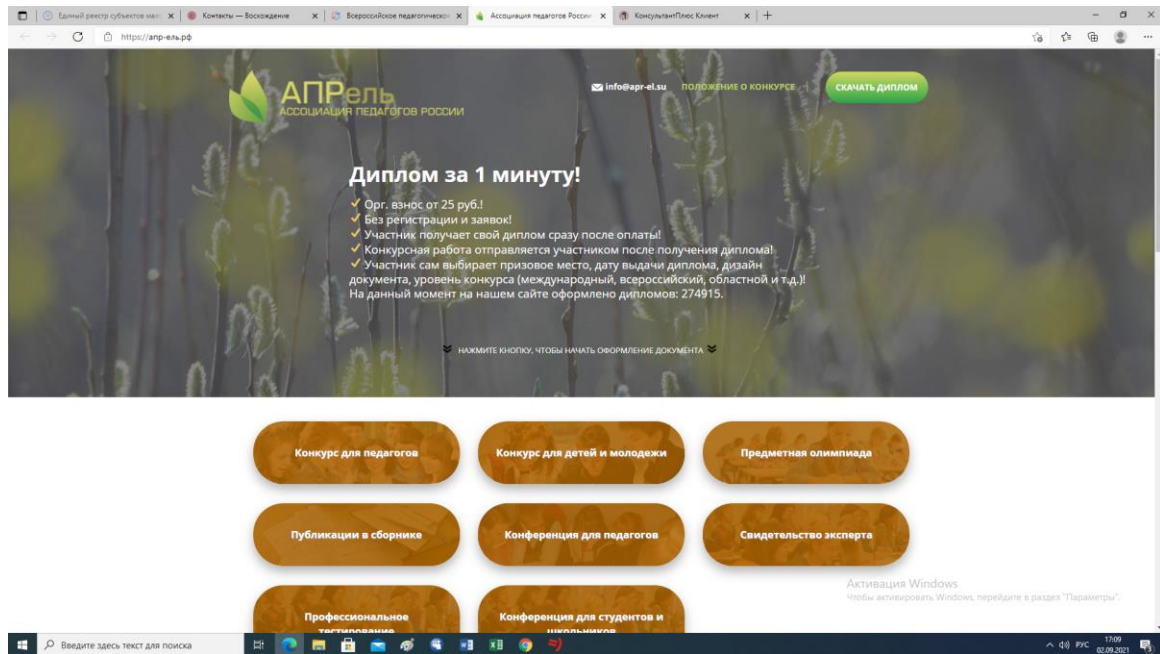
Единый реестр субъектов ма | Контакты — Восхождение | Всероссийское педагогическое | Ассоциация педагогов Росси | КонсультантПлюс Клиент

https://апр-ель.рф

АПРель
АССОЦИАЦИЯ ПЕДАГОГОВ РОССИИ

info@apr-el.su ПОЛОЖЕНИЕ О КОНКУРСЕ СКАЧАТЬ ДИПЛОМ

Диплом за 1 минуту!

✓ Орг. взнос от 25 руб.!
✓ Без регистрации и заявок!
✓ Участник получает свой диплом сразу после оплаты!
✓ Конкурсная работа отправляется участником после получения диплома!
✓ Участник сам выбирает призовое место, дату выдачи диплома, дизайн документа, уровень конкурса (международный, всероссийский, областной и т.д.)!
На данный момент на нашем сайте оформлено дипломов: 274915.

НАЖМИТЕ КНОПКУ, ЧТОБЫ НАЧАТЬ ОФОРМЛЕНИЕ ДОКУМЕНТА

Конкурс для педагогов
Конкурс для детей и молодежи
Предметная олимпиада
Публикации в сборнике
Конференция для педагогов
Свидетельство эксперта
Профессиональное тестирование
Конференция для студентов и школьников

Активация Windows
Чтобы активировать Windows, перейдите в раздел "Параметры".

Введите здесь текст для поиска

РУС 17:09 02.09.2021